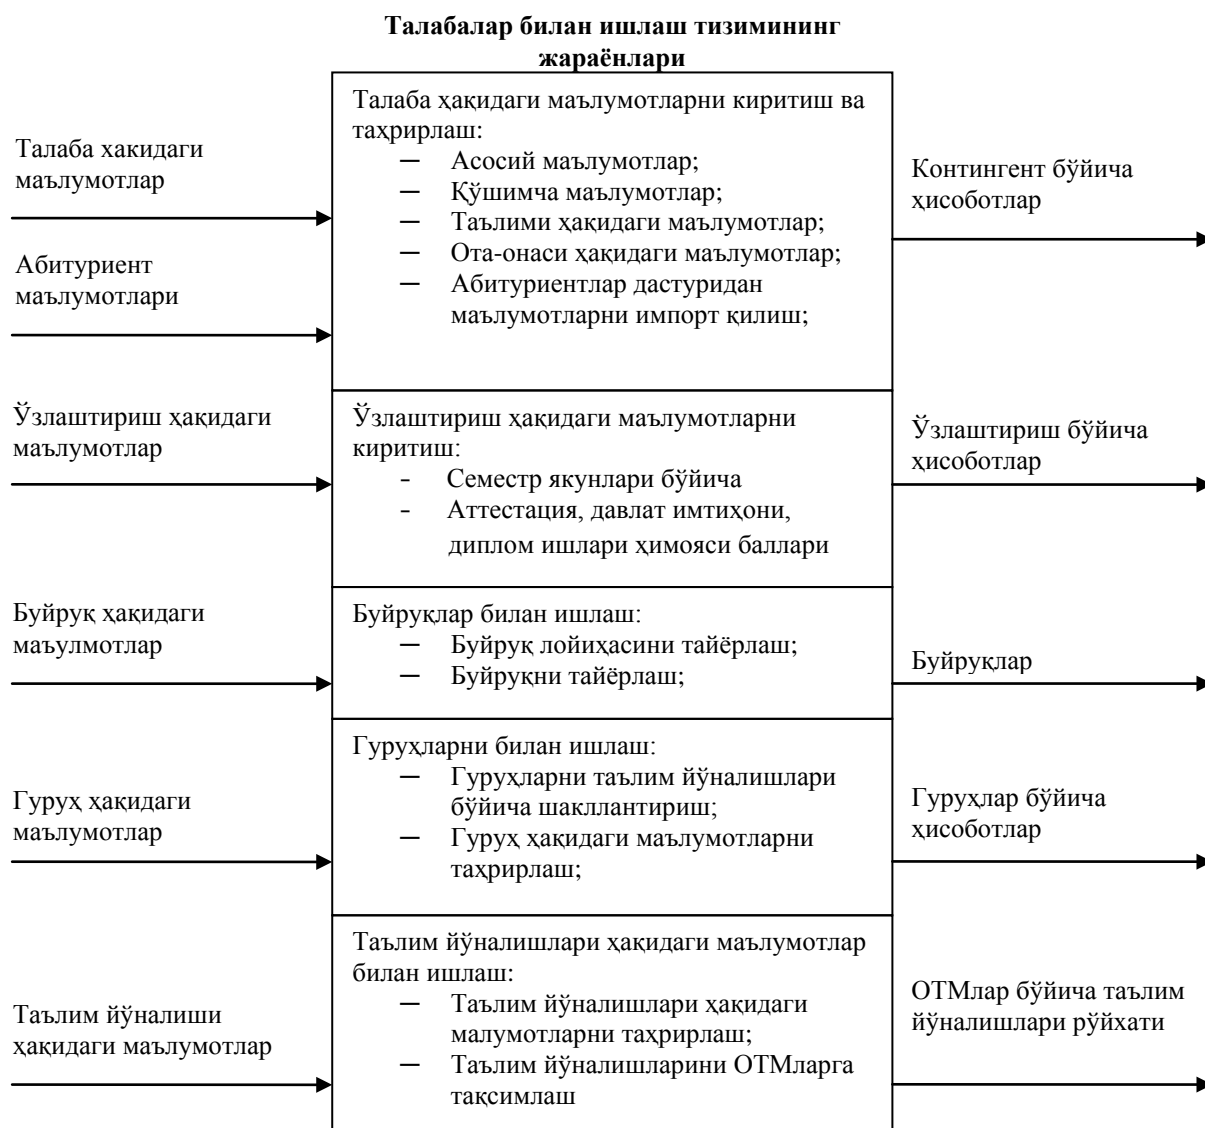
**Талабалар билан ишлаш тизимининг жараёнлари**

Талаба хакидаги маълумотлар

Абитуриент маълумотлари

Талаба ҳақидаги маълумотларни киритиш ва таҳрирлаш:
– Асосий маълумотлар;
– Қўшимча маълумотлар;
– Таълими ҳақидаги маълумотлар;
– Ота-онаси ҳақидаги маълумотлар;
– Абитуриентлар дастуридан маълумотларни импорт қилиш;

Контингент бўйича ҳисоботлар

Ўзлаштириш ҳақидаги маълумотлар

Ўзлаштириш ҳақидаги маълумотларни киритиш:
- Семестр якунлари бўйича
- Аттестация, давлат имтиҳони, диплом ишлари ҳимояси баллари

Ўзлаштириш бўйича ҳисоботлар

Буйруқ ҳақидаги маъулмотлар

Буйруқлар билан ишлаш:
– Буйруқ лойиҳасини тайёрлаш;
– Буйруқни тайёрлаш;

Буйруқлар

Гуруҳ ҳақидаги маълумотлар

Гуруҳларни билан ишлаш:
– Гуруҳларни таълим йўналишлари бўйича шакллантириш;
– Гуруҳ ҳақидаги маълумотларни таҳрирлаш;

Гуруҳлар бўйича ҳисоботлар

Таълим йўналиши ҳақидаги маълумотлар

Таълим йўналишлари ҳақидаги маълумотлар билан ишлаш:
– Таълим йўналишлари ҳақидаги малумотларни таҳрирлаш;
– Таълим йўналишларини ОТМларга тақсимлаш

ОТМлар бўйича таълим йўналишлари рўйхати